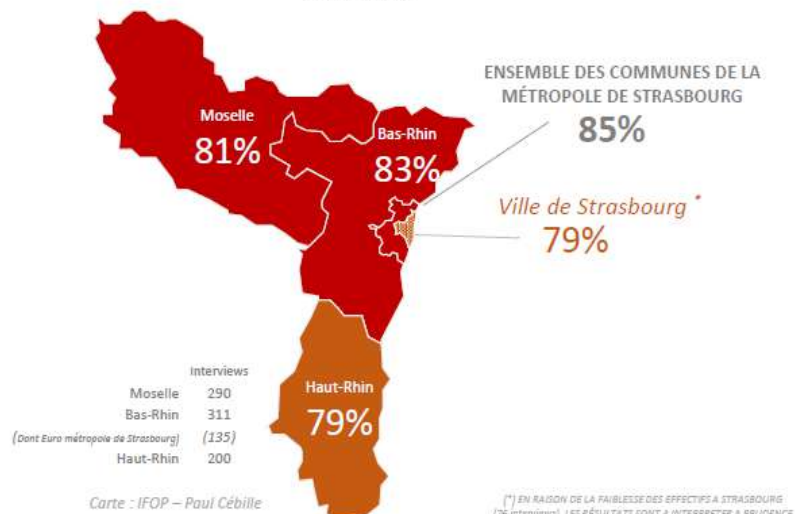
ENSEMBLE DES COMMUNES DE LA MÉTROPOLE DE STRASBOURG
85%

Moselle
81%

Bas-Rhin
83%

Ville de Strasbourg *
79%

Haut-Rhin
79%

| | Interviews |
|---|---|
| Moselle | 290 |
| Bas-Rhin | 311 |
| (Dont Euro métropole de Strasbourg) | (135) |
| Haut-Rhin | 200 |

Carte : IFOP – Paul Cébille

(*) EN RAISON DE LA FAIBLESSE DES EFFECTIFS A STRASBOURG (35 interviews), LES RÉSULTATS SONT A INTERPRETER A PRUDENCE